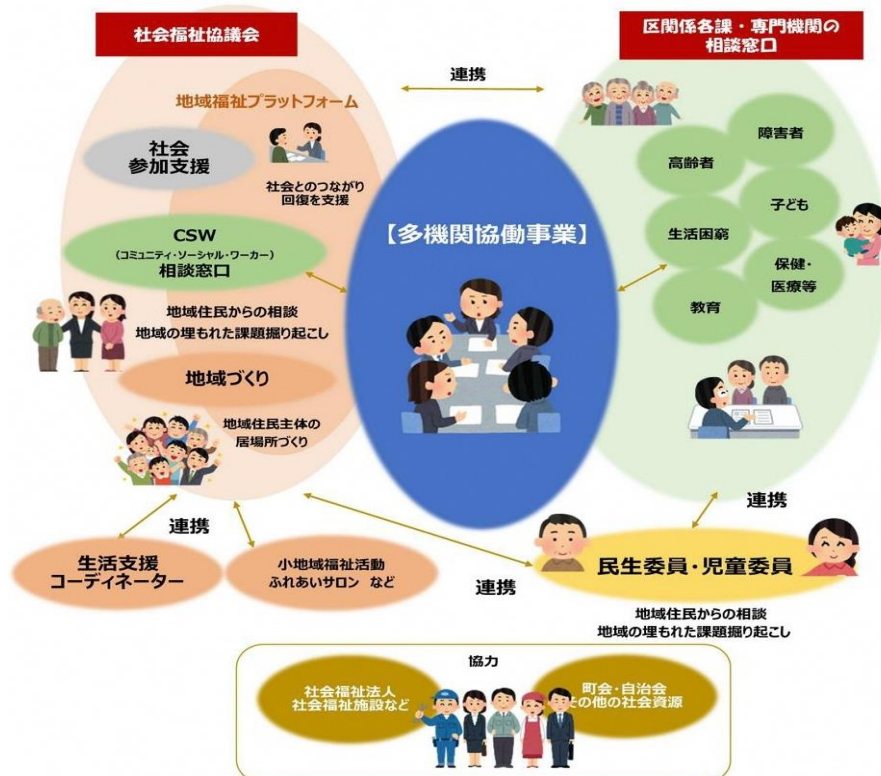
社会福祉協議会

区関係各課・専門機関の相談窓口

連携

地域福祉プラットフォーム

社会参加支援

社会とのつながり回復を支援

CSW
（コミュニティ・ソーシャル・ワーカー）
相談窓口

地域住民からの相談
地域の埋もれた課題掘り起こし

地域づくり

地域住民主体の居場所づくり

【多機関協働事業】

障害者

高齢者

子ども

生活困窮

保健・医療等

教育

連携

連携

生活支援コーディネーター

小地域福祉活動
ふれあいサロン　など

連携

民生委員・児童委員

地域住民からの相談
地域の埋もれた課題掘り起こし

協力

社会福祉法人
社会福祉施設など

町会・自治会
その他の社会資源